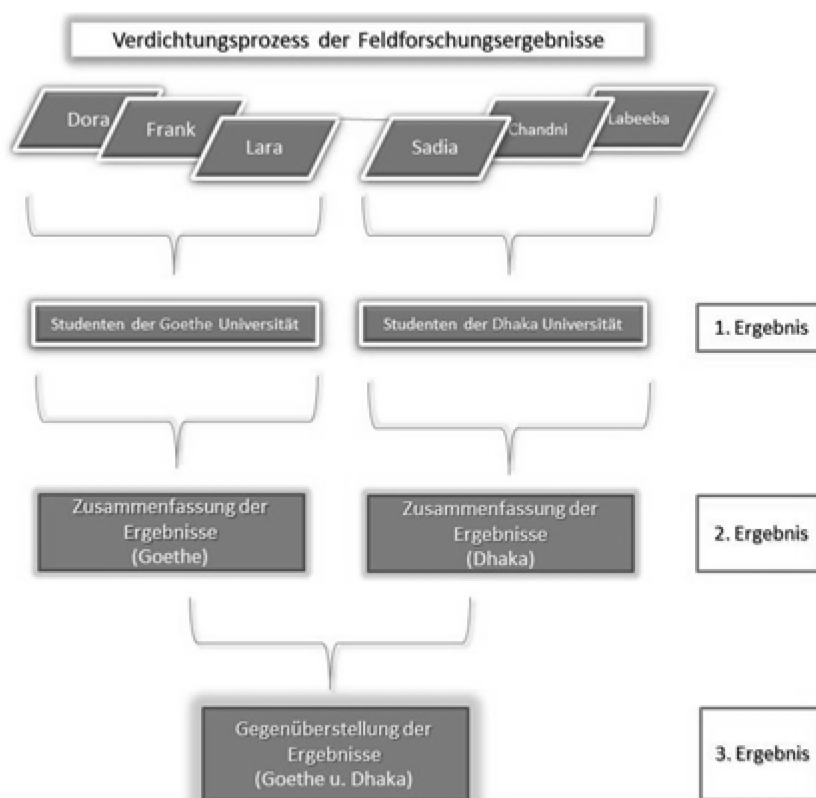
Verdichtungsprozess der Feldforschungsergebnisse

Dora

Frank

Lara

Sadia

Chandni

Labeeba

Studenten der Goethe Universität

Studenten der Dhaka Universität

1. Ergebnis

Zusammenfassung der Ergebnisse (Goethe)

Zusammenfassung der Ergebnisse (Dhaka)

2. Ergebnis

Gegenüberstellung der Ergebnisse (Goethe u. Dhaka)

3. Ergebnis